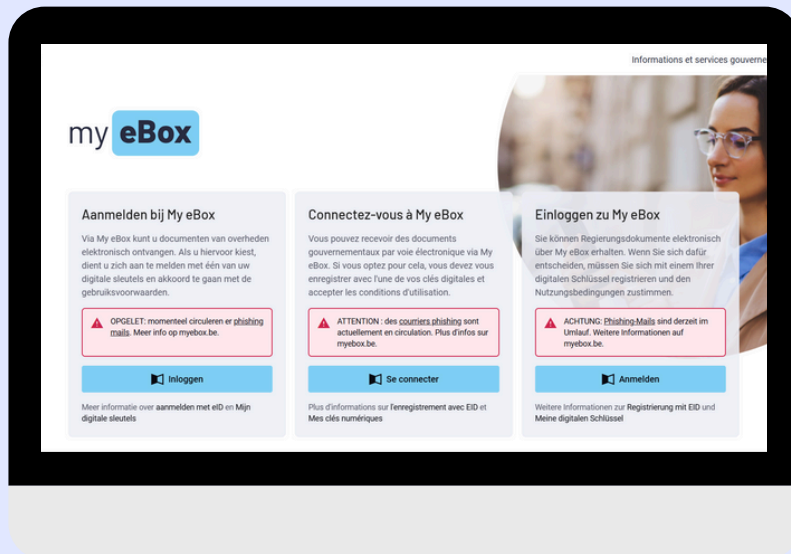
Informations et services gouverne

my eBox

Aanmelden bij My eBox

Via My eBox kunt u documenten van overheden elektronisch ontvangen. Als u hiervoor kiest, dient u zich aan te melden met één van uw digitale sleutels en akkoord te gaan met de gebruiksvoorwaarden.

OPGELET: momenteel circuleren er phishing mails. Meer info op myebox.be.

Inloggen

Meer informatie over aanmelden met eID en Mijn digitale sleutels

Connectez-vous à My eBox

Vous pouvez recevoir des documents gouvernementaux par voie électronique via My eBox. Si vous optez pour cela, vous devez vous enregistrer avec l'une de vos clés digitales et accepter les conditions d'utilisation.

ATTENTION : des courriers phishing sont actuellement en circulation. Plus d'infos sur myebox.be.

Se connecter

Plus d'informations sur l'enregistrement avec EID et Mes clés numériques

Einloggen zu My eBox

Sie können Regierungsdokumente elektronisch über My eBox erhalten. Wenn Sie sich dafür entscheiden, müssen Sie sich mit einem Ihrer digitalen Schlüssel registrieren und den Nutzungsbedingungen zustimmen.

ACHTUNG: Phishing-Mails sind derzeit im Umlauf. Weitere Informationen auf myebox.be.

Anmelden

Weitere Informationen zur Registrierung mit EID und Meine digitalen Schlüssel